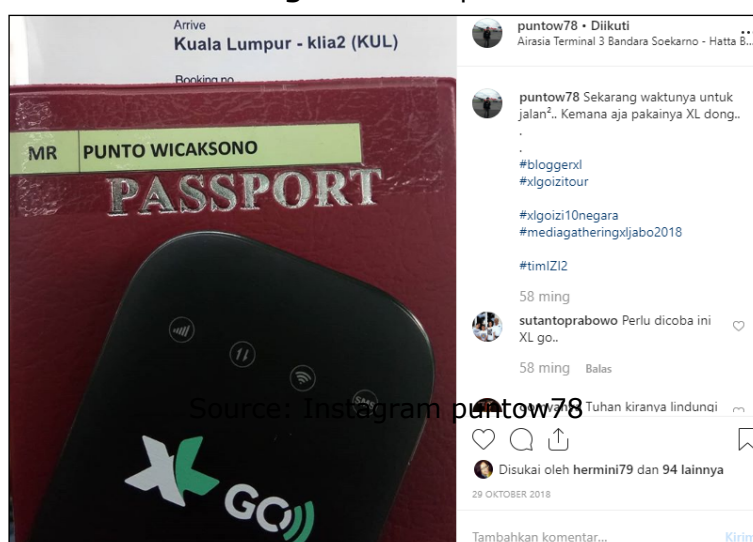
Arrive
Kuala Lumpur - klia2 (KUL)

Booking no

MR PUNTO WICAKSONO

PASSPORT

GO

Source: Instagram puntow78

puntow78 • Diikuti
Airasia Terminal 3 Bandara Soekarno - Hatta B...

puntow78 Sekarang waktunya untuk jalan². Kemana aja pakainya XL dong..
.
.
#bloggerxl
#xlgoizitour

#xlgoizi10negara
#mediagatheringxljabo2018

#timIZI2

58 ming

sutantoprabowo Perlu dicoba ini XL go..

58 ming Balas

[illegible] Tuhan kiranya lindungi

Disukai oleh hermini79 dan 94 lainnya

29 OKTOBER 2018

Tambahkan komentar...

Kirim